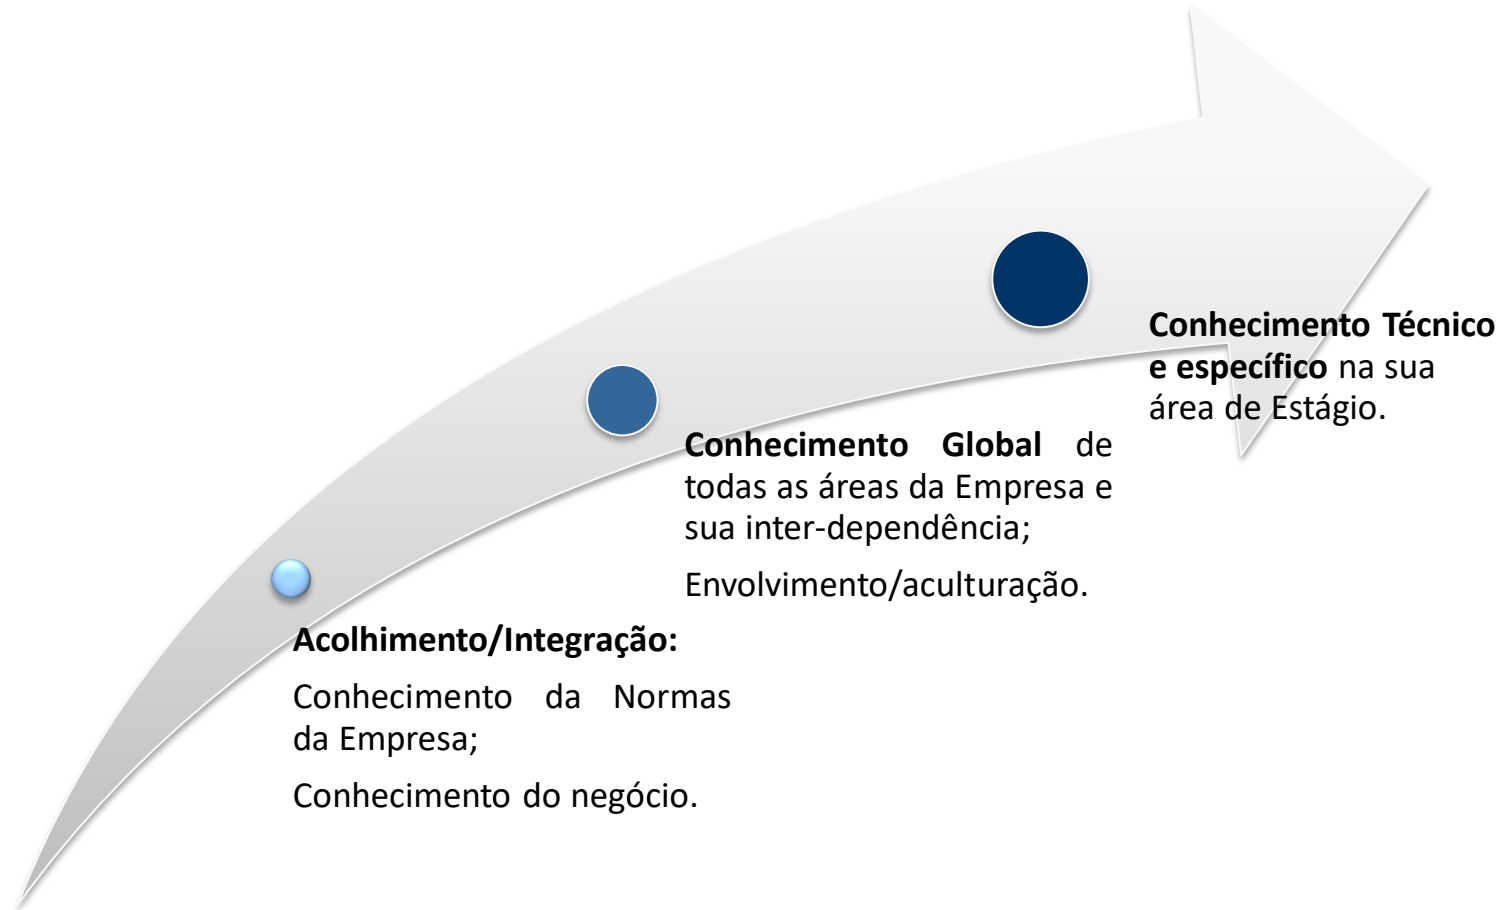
Acolhimento/Integração:

Conhecimento da Normas da Empresa;

Conhecimento do negócio.

Conhecimento Global de todas as áreas da Empresa e sua inter-dependência;

Envolvimento/aculturação.

Conhecimento Técnico e específico na sua área de Estágio.